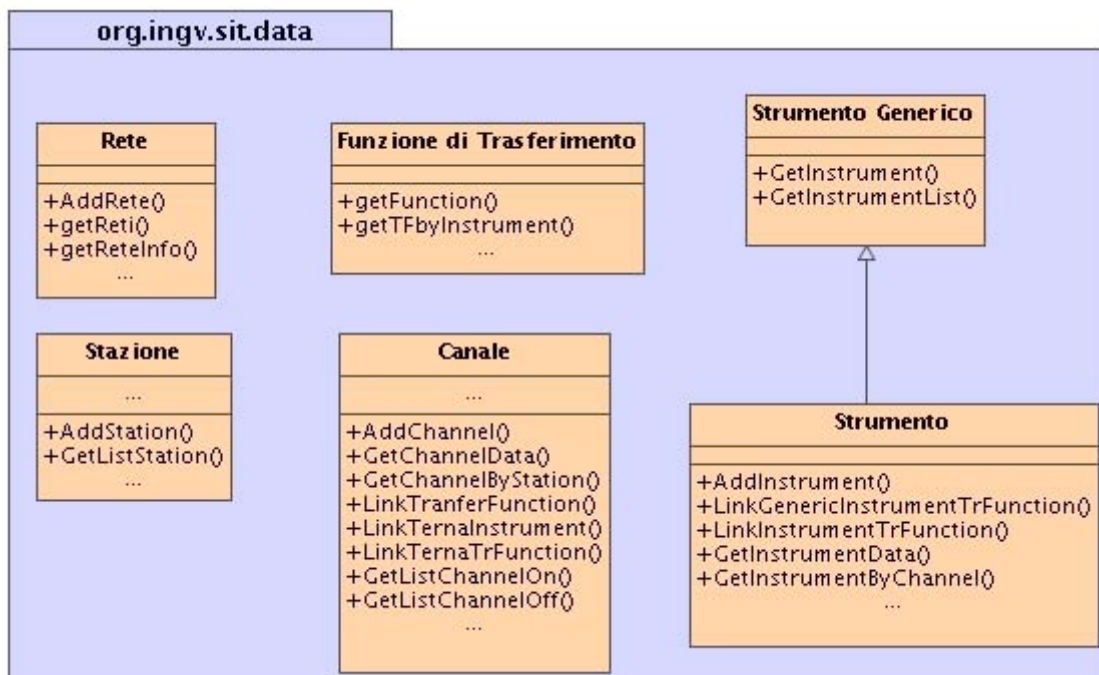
org.ingv.sit.data

Rete

+AddRete()
+getReti()
+getReteInfo()
...

Funzione di Trasferimento

+getFunction()
+getTFbyInstrument()
...

Strumento Generico

+GetInstrument()
+GetInstrumentList()

Stazione

...

+AddStation()
+GetListStation()
...

Canale

...

+AddChannel()
+GetChannelData()
+GetChannelByStation()
+LinkTranferFunction()
+LinkTernaInstrument()
+LinkTernaTrFunction()
+GetListChannelOn()
+GetListChannelOff()
...

Strumento

+AddInstrument()
+LinkGenericInstrumentTrFunction()
+LinkInstrumentTrFunction()
+GetInstrumentData()
+GetInstrumentByChannel()
...